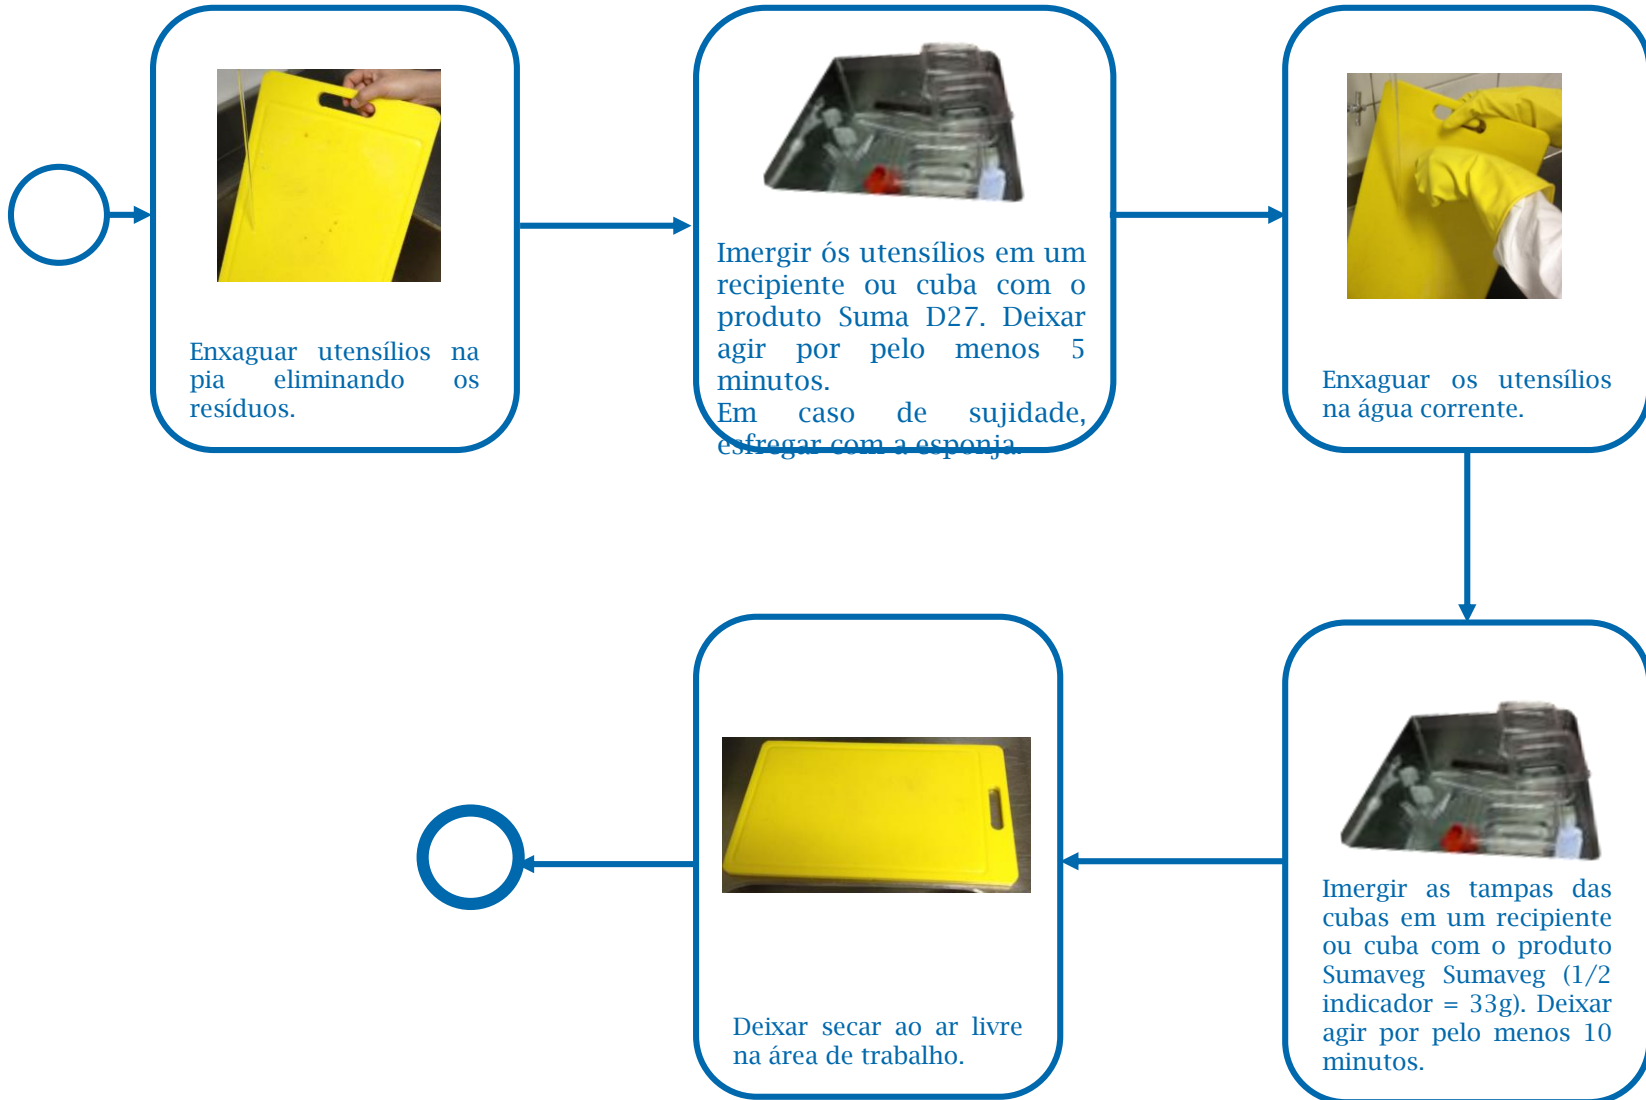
Enxaguar utensílios na pia eliminando os resíduos.

Imergir ós utensílios em um recipiente ou cuba com o produto Suma D27. Deixar agir por pelo menos 5 minutos.
Em caso de sujidade, esfregar com a esponja.

Enxaguar os utensílios na água corrente.

Imergir as tampas das cubas em um recipiente ou cuba com o produto Sumaveg Sumaveg (1/2 indicador = 33g). Deixar agir por pelo menos 10 minutos.

Deixar secar ao ar livre na área de trabalho.